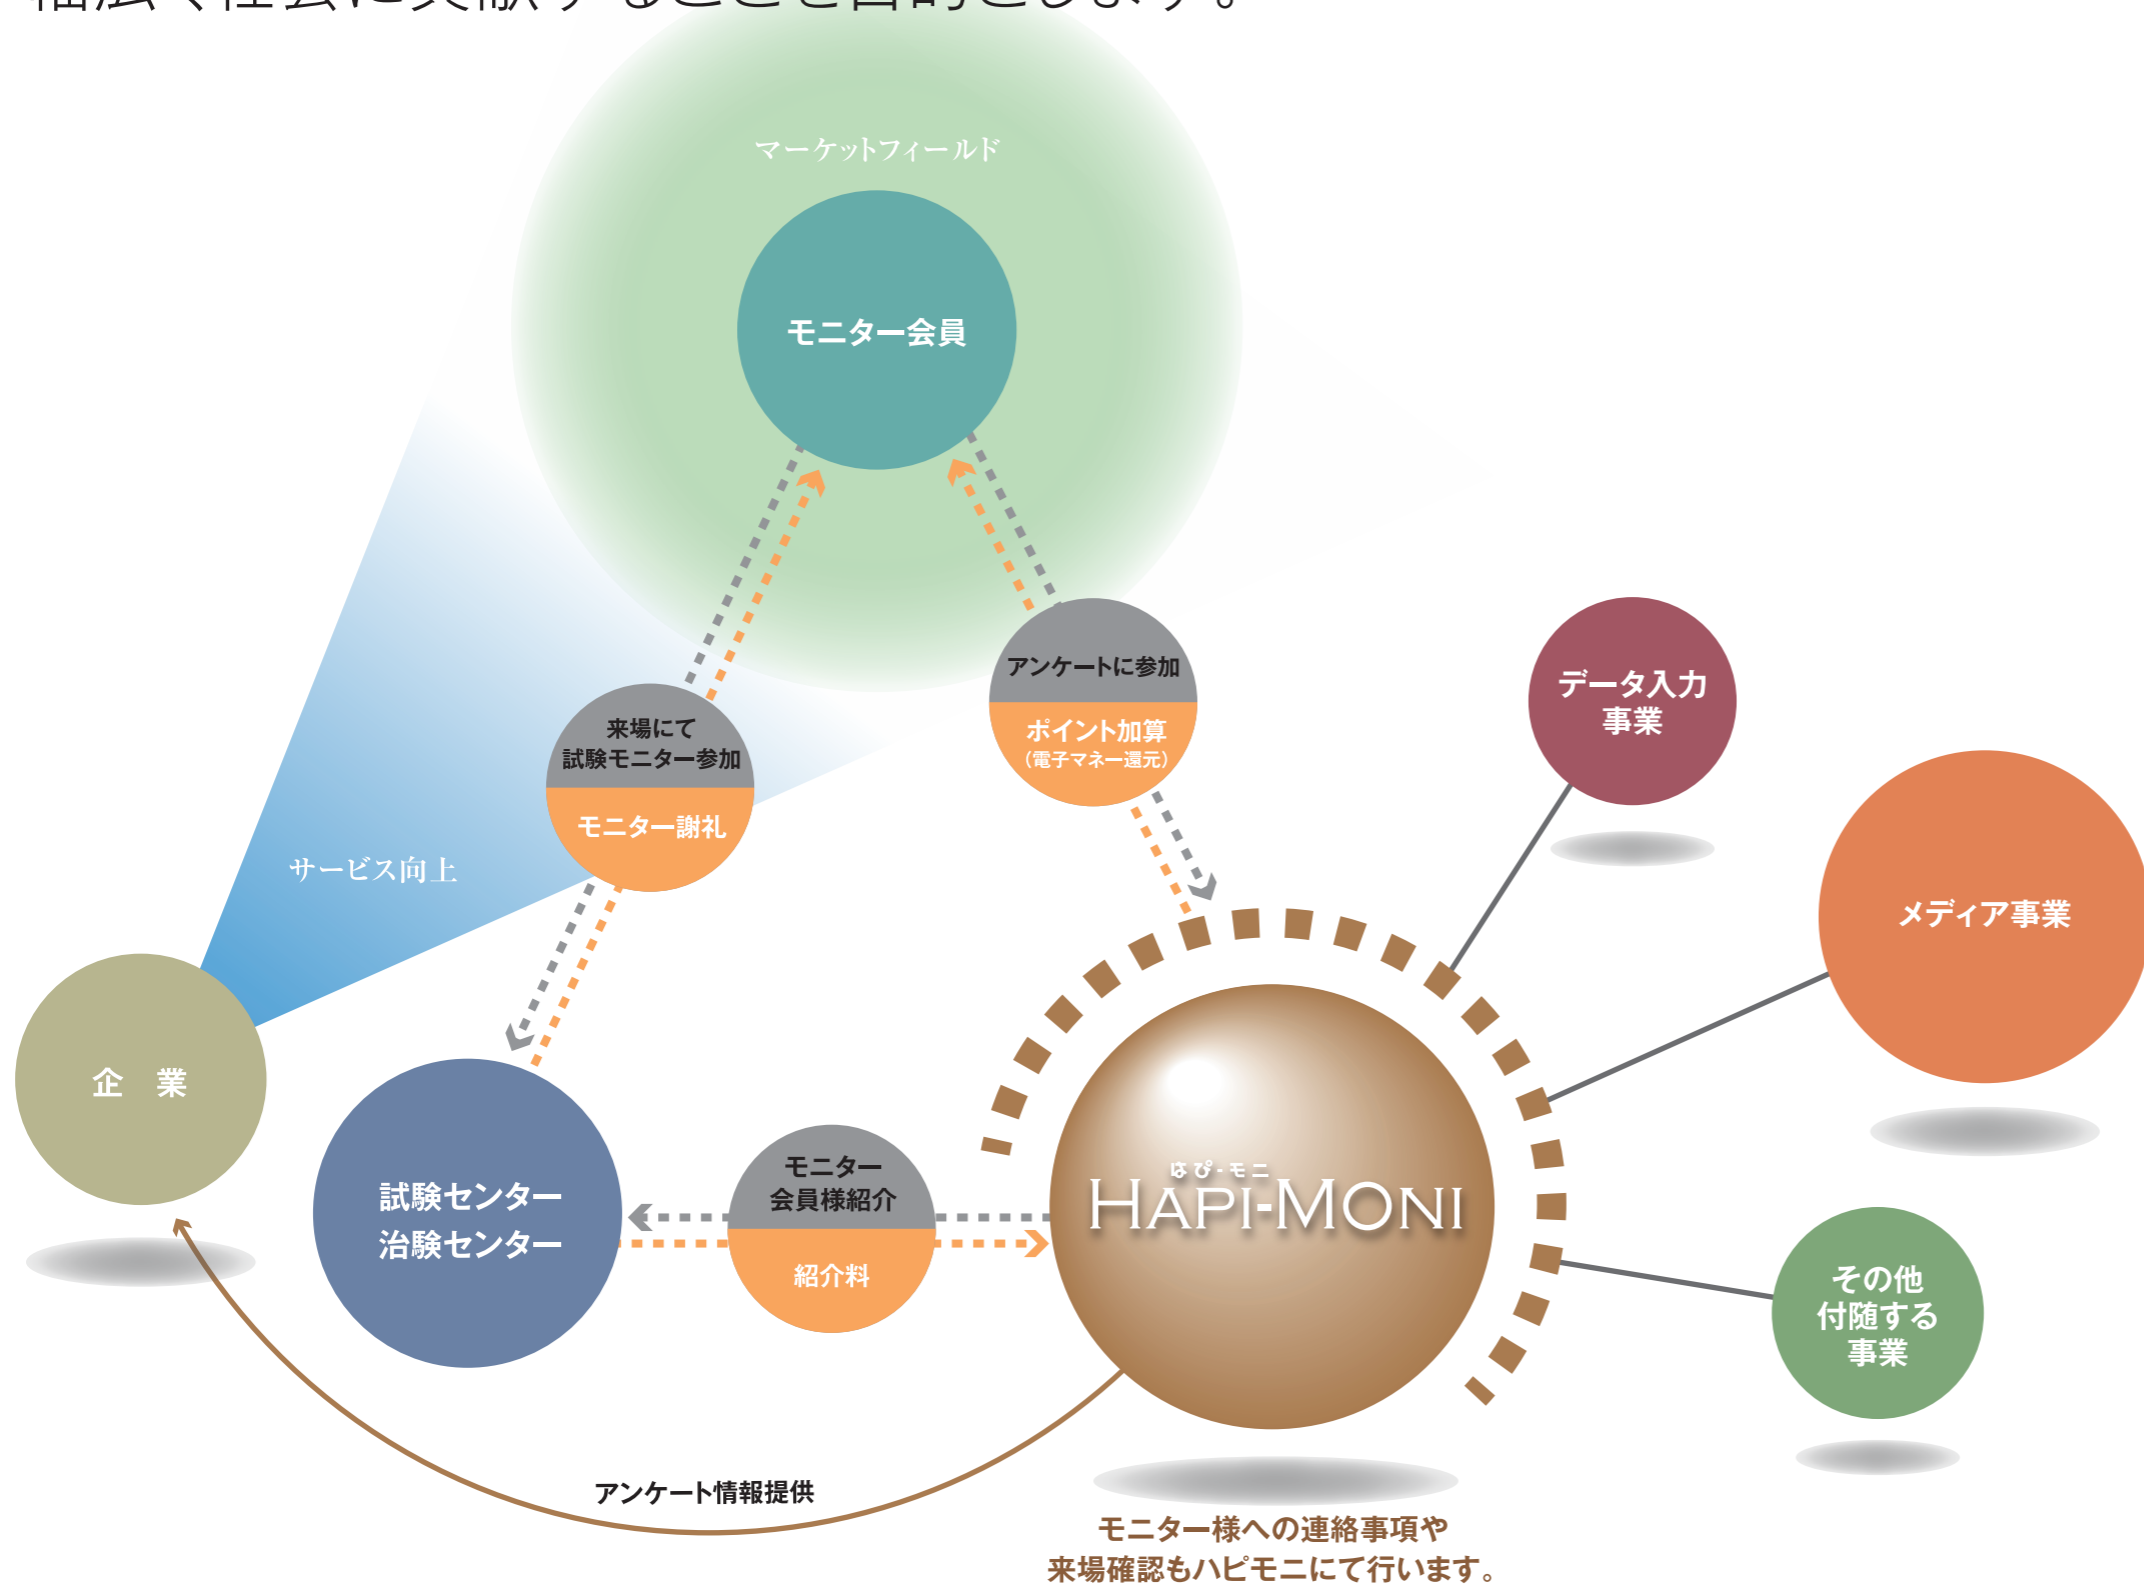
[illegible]

マーケットフィールド

モニター会員

アンケートに参加

ポイント加算
(電子マネー還元)

来場にて
試験モニター参加

モニター謝礼

サービス向上

データ入力
事業

メディア事業

企　業

試験センター
治験センター

モニター
会員様紹介

紹介料

はぴ・モニ
HAPI-MONI

その他
付随する
事業

アンケート情報提供

モニター様への連絡事項や
来場確認もハピモニにて行います。